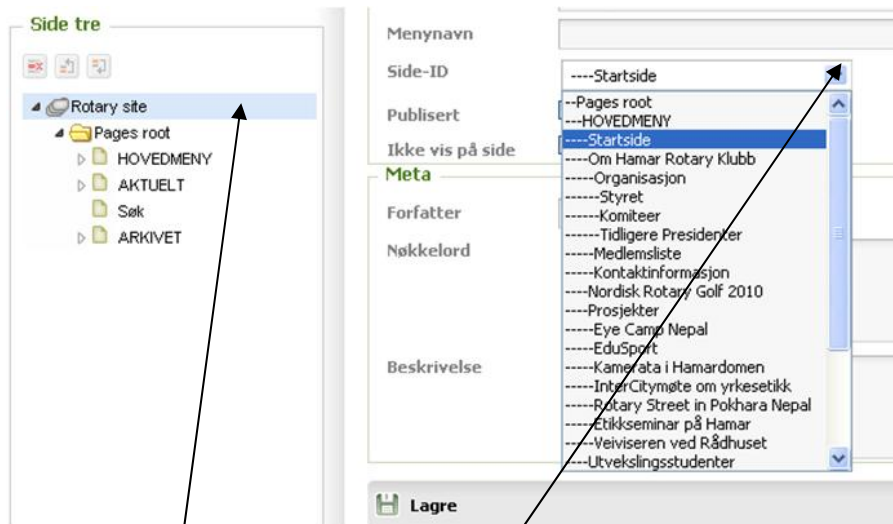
Side tre

Rotary site
Pages root
HOVEDMENY
AKTUELT
Søk
ARKIVET

Menynavn
Side-ID
----Startside
Publisert
Ikke vis på side
Meta
Forfatter
Nøkkelord
Beskrivelse

--Pages root
---HOVEDMENY
----Startside
----Om Hamar Rotary Klubb
-----Organisasjon
------Styret
------Komiteer
------Tidligere Presidenter
-----Medlemsliste
-----Kontaktinformasjon
----Nordisk Rotary Golf 2010
----Prosjekter
-----Eye Camp Nepal
-----EduSport
-----Kamerata i Hamardomen
-----InterCitymøte om yrkesetikk
-----Rotary Street in Pokhara Nepal
-----Etikkseminar på Hamar
-----Veiviseren ved Rådhuset
----Utvekslingsstudenter

Lagre